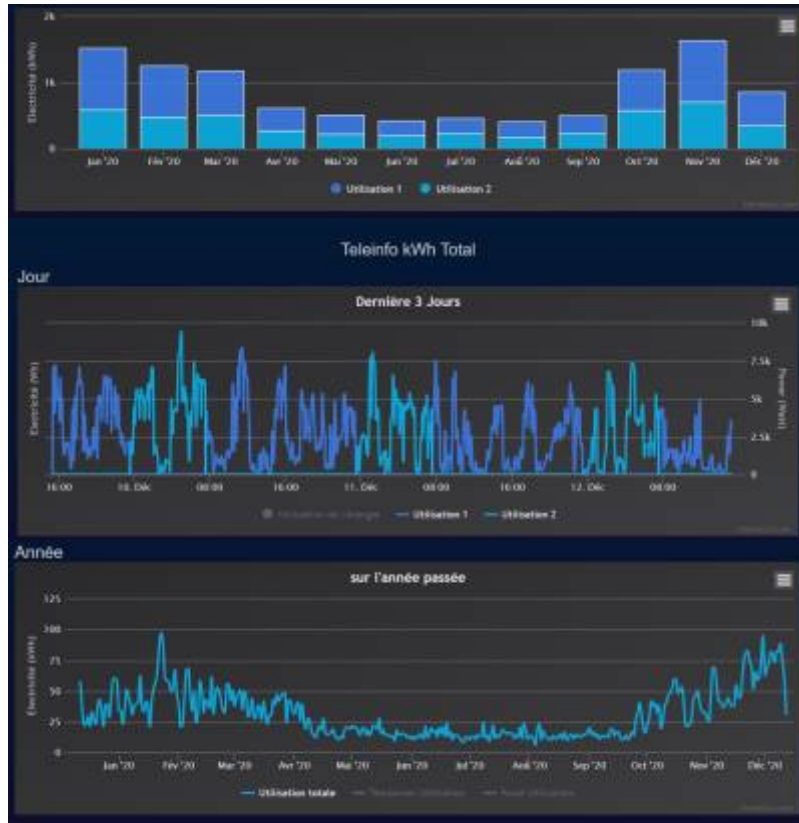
2k
1k
0
Electricité (kWh)
Jan '20
Fév '20
Mar '20
Avr '20
Mai '20
Jun '20
Jul '20
Août '20
Sep '20
Oct '20
Nov '20
Déc '20
Utilisation 1
Utilisation 2

Teleinfo kWh Total

Jour

Dernière 3 Jours
10k
7.5k
5k
2.5k
0
Electricité (Wh)
Power (Watt)
16:00
10. Déc
08:00
16:00
11. Déc
08:00
16:00
12. Déc
08:00
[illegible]
Utilisation 1
Utilisation 2

Année

sur l'année passée
125
100
75
50
25
0
Electricité (kWh)
Jan '20
Fév '20
Mar '20
Avr '20
Mai '20
Jun '20
Jul '20
Août '20
Sep '20
Oct '20
Nov '20
Déc '20
Utilisation totale
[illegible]
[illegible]